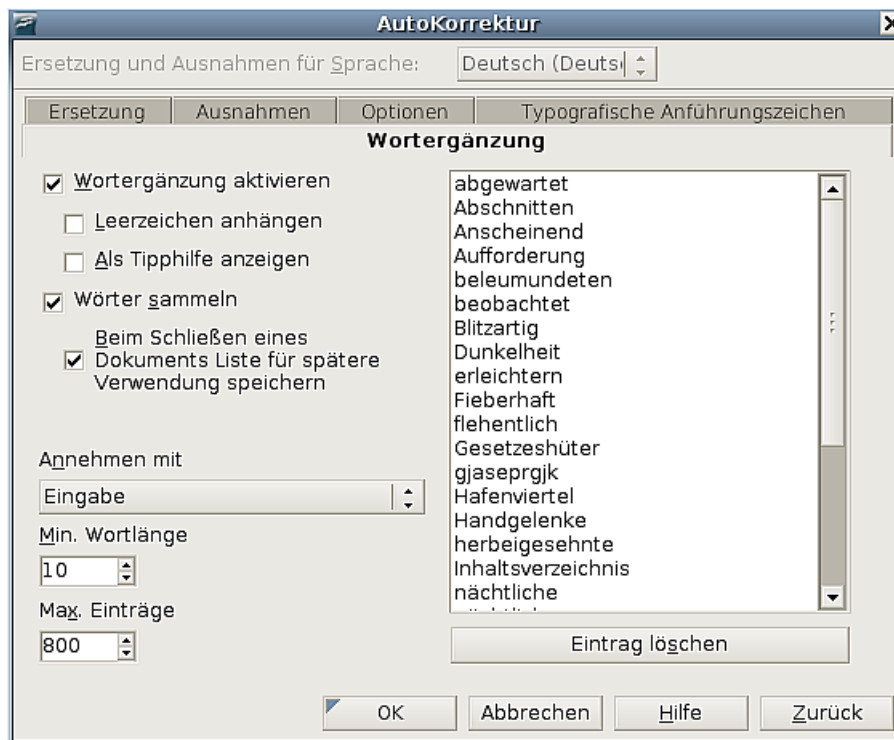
AutoKorrektur

Ersetzung und Ausnahmen für Sprache: Deutsch (Deuts

Ersetzung | Ausnahmen | Optionen | Typografische Anführungszeichen

Wortergänzung

Wortergänzung aktivieren

Leerzeichen anhängen

Als Tipphilfe anzeigen

Wörter sammeln

Beim Schließen eines Dokuments Liste für spätere Verwendung speichern

Annehmen mit

Eingabe

Min. Wortlänge

10

Max. Einträge

800

abgewartet
Abschnitten
Anscheinend
Aufforderung
beleumundeten
beobachtet
Blitzartig
Dunkelheit
erleichtern
Fieberhaft
flehentlich
Gesetzeshüter
gjaseprgjk
Hafenviertel
Handgelenke
herbeigesehnte
Inhaltsverzeichnis
nächtliche
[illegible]

Eintrag löschen

OK | Abbrechen | Hilfe | Zurück